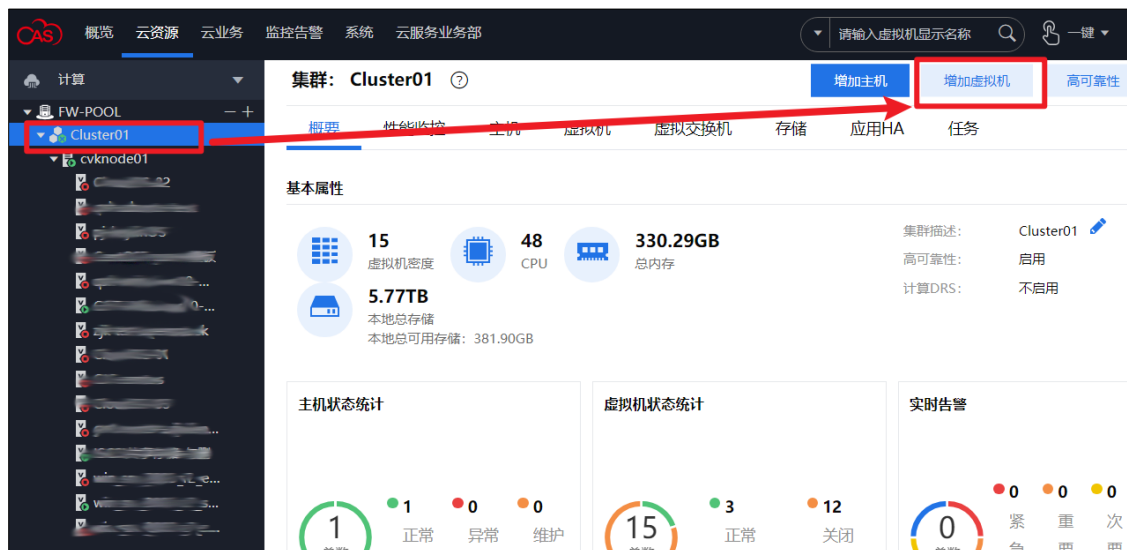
CAS 概览 云资源 云业务 监控告警 系统 云服务业务部

请输入虚拟机显示名称

一键

计算

FW-POOL

Cluster01

cvknode01

集群: Cluster01

增加主机 增加虚拟机 高可靠性

概要 性能监控 主机 虚拟机 虚拟交换机 存储 应用HA 任务

基本属性

15
虚拟机密度

48
CPU

330.29GB
总内存

5.77TB
本地总存储
本地总可用存储: 381.90GB

集群描述: Cluster01
高可靠性: 启用
计算DRS: 不启用

主机状态统计

1
正常
0
异常
0
维护
1

虚拟机状态统计

3
正常
12
关闭
15

实时告警

0
紧急
0
重要
0
次要
0